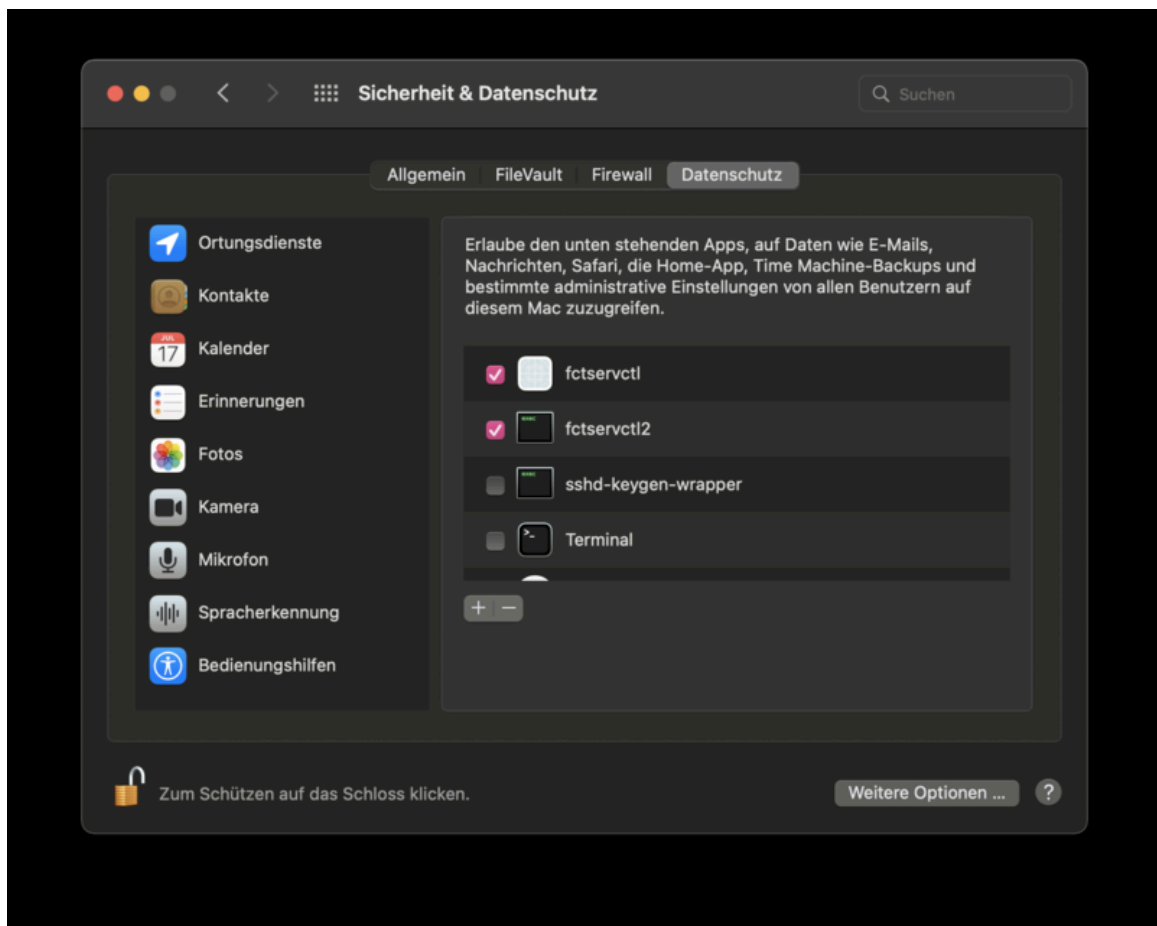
Sicherheit & Datenschutz

Suchen

Allgemein FileVault Firewall Datenschutz

Ortungsdienste
Kontakte
JUL 17 Kalender
Erinnerungen
Fotos
Kamera
Mikrofon
Spracherkennung
Bedienungshilfen

Erlaube den unten stehenden Apps, auf Daten wie E-Mails, Nachrichten, Safari, die Home-App, Time Machine-Backups und bestimmte administrative Einstellungen von allen Benutzern auf diesem Mac zuzugreifen.

fctservctl
fctservctl2
sshd-keygen-wrapper
Terminal

+ −

Zum Schützen auf das Schloss klicken.

Weitere Optionen ...

?